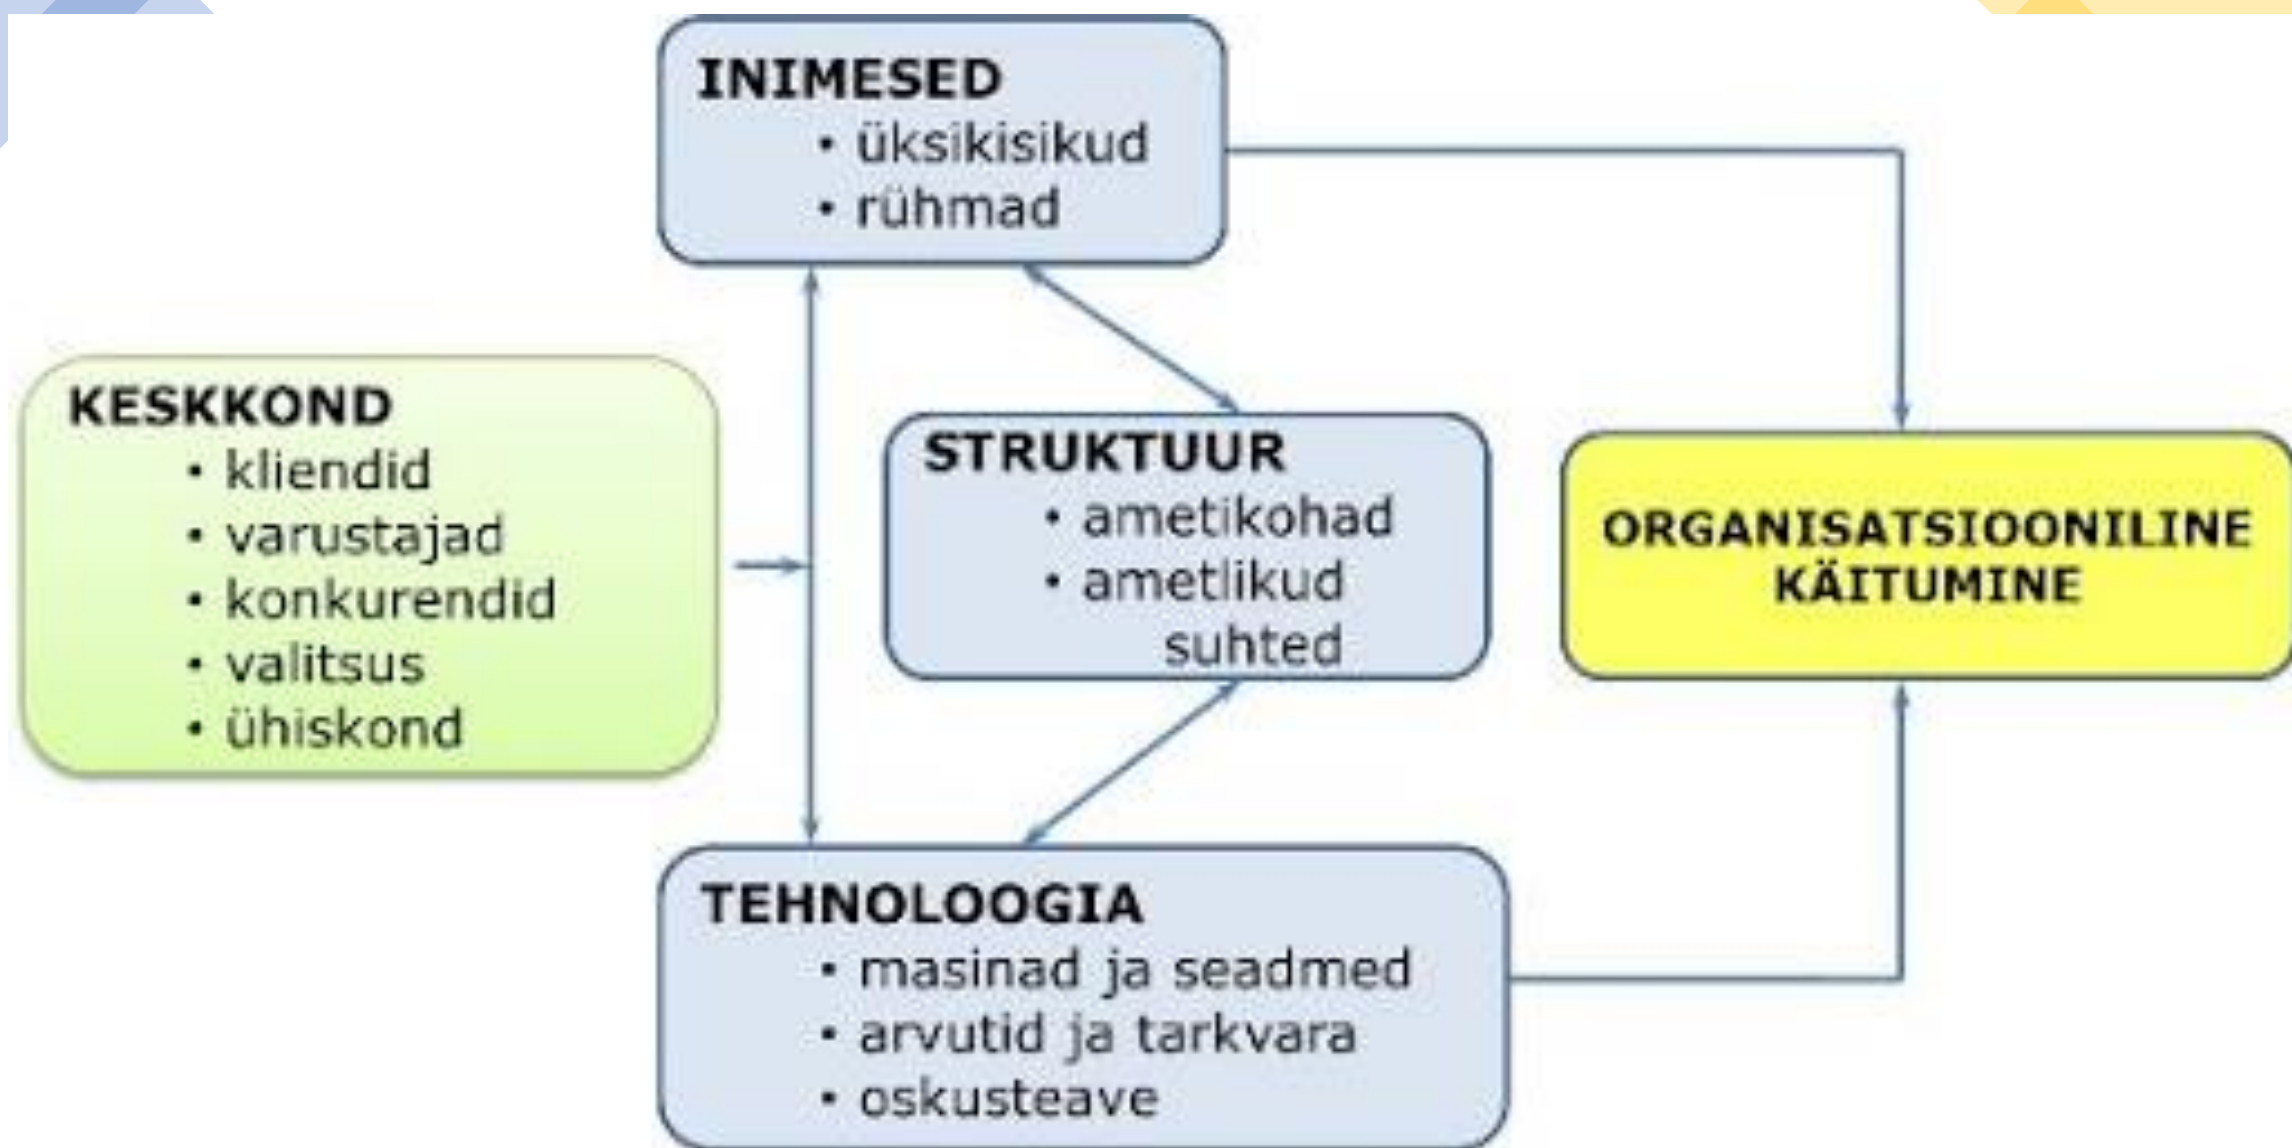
INIMESED
• üksikisikud
• rühmad

KESKKOND
• kliendid
• varustajad
• konkurendid
• valitsus
• ühiskond

STRUKTUUR
• ametikohad
• ametlikud suhted

ORGANISATSIOONILINE KÄITUMINE

TEHNOLOOGIA
• masinad ja seadmed
• arvutid ja tarkvara
• oskusteave